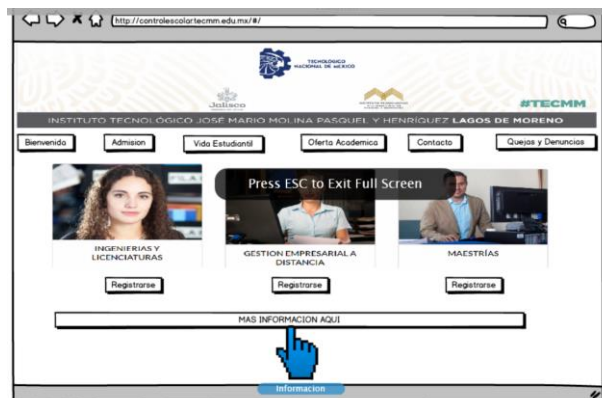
http://controlescolartecmm.edu.mx/#/

TECNOLÓGICO NACIONAL DE MÉXICO

Jalisco

#TECMM

INSTITUTO TECNOLÓGICO JOSÉ MARIO MOLINA PASQUEL Y HENRÍQUEZ LAGOS DE MORENO

Bienvenida | Admision | Vida Estudiantil | Oferta Academica | Contacto | Quejas y Denuncias

Press ESC to Exit Full Screen

INGENIERIAS Y LICENCIATURAS

GESTION EMPRESARIAL A DISTANCIA

MAESTRÍAS

Registrarse

Registrarse

Registrarse

MAS INFORMACION AQUI

Informacion